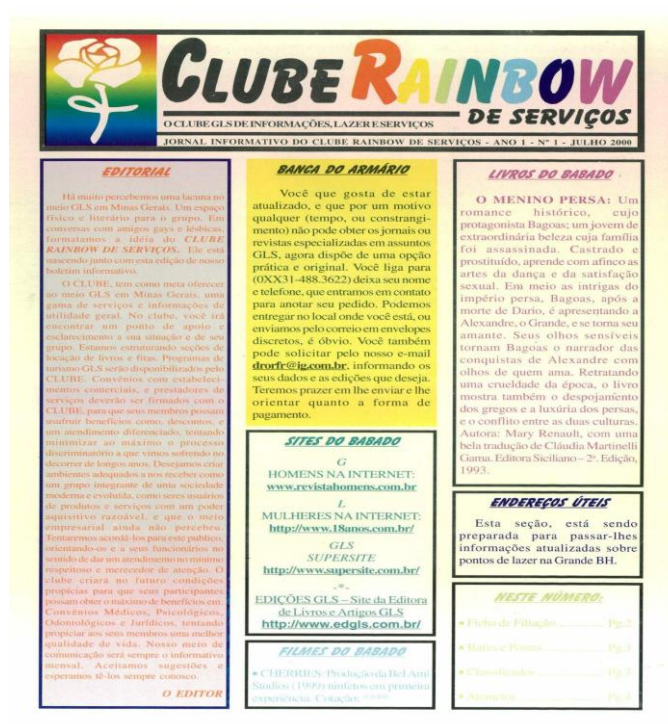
CLUBE RAINBOW DE SERVIÇOS

O CLUBE GLS DE INFORMAÇÕES, LAZER E SERVIÇOS

JORNAL INFORMATIVO DO CLUBE RAINBOW DE SERVIÇOS - ANO 1 - Nº 1 - JULHO 2000

EDITORIAL

Há muito percebemos uma lacuna no meio GLS em Minas Gerais. Um espaço físico e literário para o grupo. Em conversas com amigos gays e lésbicas, formatamos a idéia do CLUBE RAINBOW DE SERVIÇOS. Ele está nascendo junto com esta edição de nosso boletim informativo.

O CLUBE, tem como meta oferecer ao meio GLS em Minas Gerais, uma gama de serviços e informações de utilidade geral. No clube, você irá encontrar um ponto de apoio e esclarecimento a sua situação e de seu grupo. Estamos estruturando seções de locação de livros e fitas. Programas de turismo GLS serão disponibilizados pelo CLUBE. Convênios com estabelecimentos comerciais, e prestadores de serviços deverão ser firmados com o CLUBE, para que seus membros possam usufruir benefícios como, descontos, e um atendimento diferenciado, tentando minimizar ao máximo o processo discriminatório a que vimos sofrendo no decorrer de longos anos. Desejamos criar ambientes adequados a nos receber como um grupo integrante de uma sociedade moderna e evoluída, como seres usuários de produtos e serviços com um poder aquisitivo razoável, e que o meio empresarial ainda não percebeu. Tentaremos acordá-los para este público, orientando-os e a seus funcionários no sentido de dar um atendimento no mínimo respeitoso e merecedor de atenção. O clube criará no futuro condições propícias para que seus participantes possam obter o máximo de benefícios em: Convênios Médicos, Psicológicos, Odontológicos e Jurídicos, tentando propiciar aos seus membros uma melhor qualidade de vida. Nosso meio de comunicação será sempre o informativo mensal. Aceitamos sugestões e esperamos tê-los sempre conosco.

O EDITOR

BANCA DO ARMÁRIO

Você que gosta de estar atualizado, e que por um motivo qualquer (tempo, ou constrangimento) não pode obter os jornais ou revistas especializadas em assuntos GLS, agora dispõe de uma opção prática e original. Você liga para (0XX31-488.3622) deixa seu nome e telefone, que entramos em contato para anotar seu pedido. Podemos entregar no local onde você está, ou enviamos pelo correio em envelopes discretos, é óbvio. Você também pode solicitar pelo nosso e-mail drorfr@ig.com.br, informando os seus dados e as edições que deseja. Teremos prazer em lhe enviar e lhe orientar quanto a forma de pagamento.

SITES DO BABADO

G
HOMENS NA INTERNET:
www.revistahomens.com.br

L
MULHERES NA INTERNET:
http://www.18anos.com.br/

GLS
SUPERSITE
http://www.supersite.com.br/

-•-
EDIÇÕES GLS – Site da Editora de Livros e Artigos GLS
http://www.edgls.com.br/

FILMES DO BABADO

• CHERRIES Produção da Bel Ami Studios (1999) ninfetos em primeira experiência. Cotação: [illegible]

LIVROS DO BABADO

O MENINO PERSA: Um romance histórico, cujo protagonista Bagoas; um jovem de extraordinária beleza cuja família foi assassinada. Castrado e prostituído, aprende com afinco as artes da dança e da satisfação sexual. Em meio as intrigas do império persa, Bagoas, após a morte de Dario, é apresentando a Alexandre, o Grande, e se torna seu amante. Seus olhos sensíveis tornam Bagoas o narrador das conquistas de Alexandre com olhos de quem ama. Retratando uma crueldade da época, o livro mostra também o despojamento dos gregos e a luxúria dos persas, e o conflito entre as duas culturas. Autora: Mary Renault, com uma bela tradução de Ché Martinelli Gama. Editora Siciliano – 2ª. Edição, 1993.

ENDEREÇOS ÚTEIS

Esta seção, está sendo preparada para passar-lhes informações atualizadas sobre pontos de lazer na Grande BH.

NESTE NÚMERO:

• Ficha de Filiação ............ Pg.2
• Bares e Boates ............ Pg.3
• Classificados ............ Pg.3
• Anúncios ............ Pg.4